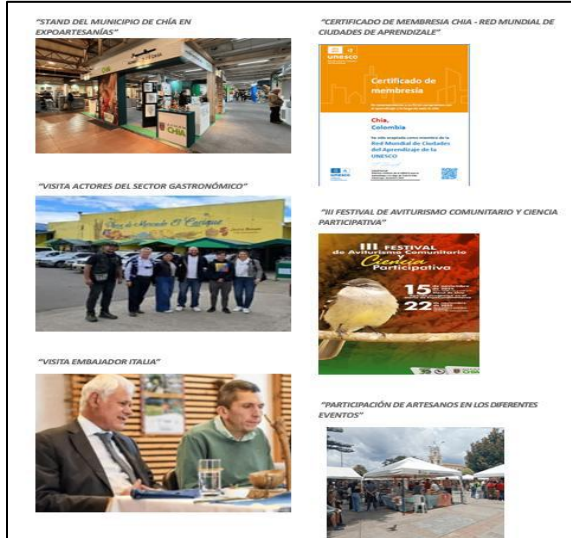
"STAND DEL MUNICIPIO DE CHÍA EN EXPOARTESANÍAS"

CHIA

"CERTIFICADO DE MEMBRESIA CHIA - RED MUNDIAL DE CIUDADES DE APRENDIZALE"

UNESCO

Certificado de membresía

Chía, Colombia

Red Mundial de Ciudades del Aprendizaje de la UNESCO

"VISITA ACTORES DEL SECTOR GASTRONÓMICO"

Plaza de Mercado El Cacique

"III FESTIVAL DE AVITURISMO COMUNITARIO Y CIENCIA PARTICIPATIVA"

III FESTIVAL de Aviturismo Comunitario y Ciencia Participativa

15

22

"VISITA EMBAJADOR ITALIA"

"PARTICIPACIÓN DE ARTESANOS EN LOS DIFERENTES EVENTOS"